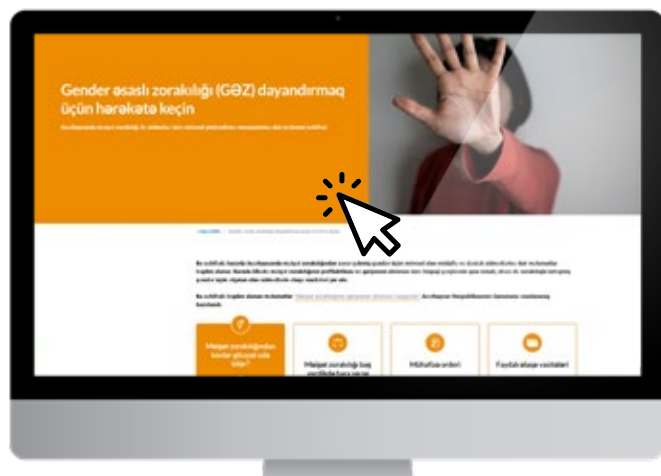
Gender əsaslı zorakılığı (GƏZ) dayandırmaq üçün hərəkətə keçin

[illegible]

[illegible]

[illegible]

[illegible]

Məişət zorakılığından kimlər əziyyət çəkə bilər?

Məişət zorakılığı baş verdikdə hara zəng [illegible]

Mühafizə orderi

Faydalı əlaqə vasitələri